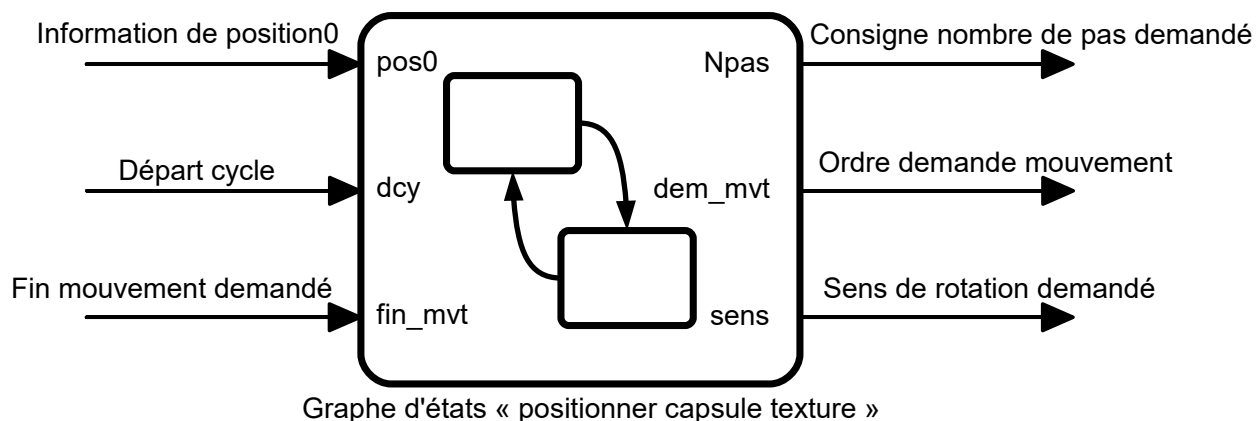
Information de position0

pos0

Npas

Consigne nombre de pas demandé

Départ cycle

dcy

dem_mvt

Ordre demande mouvement

Fin mouvement demandé

fin_mvt

sens

Sens de rotation demandé

Graphe d'états « positionner capsule texture »